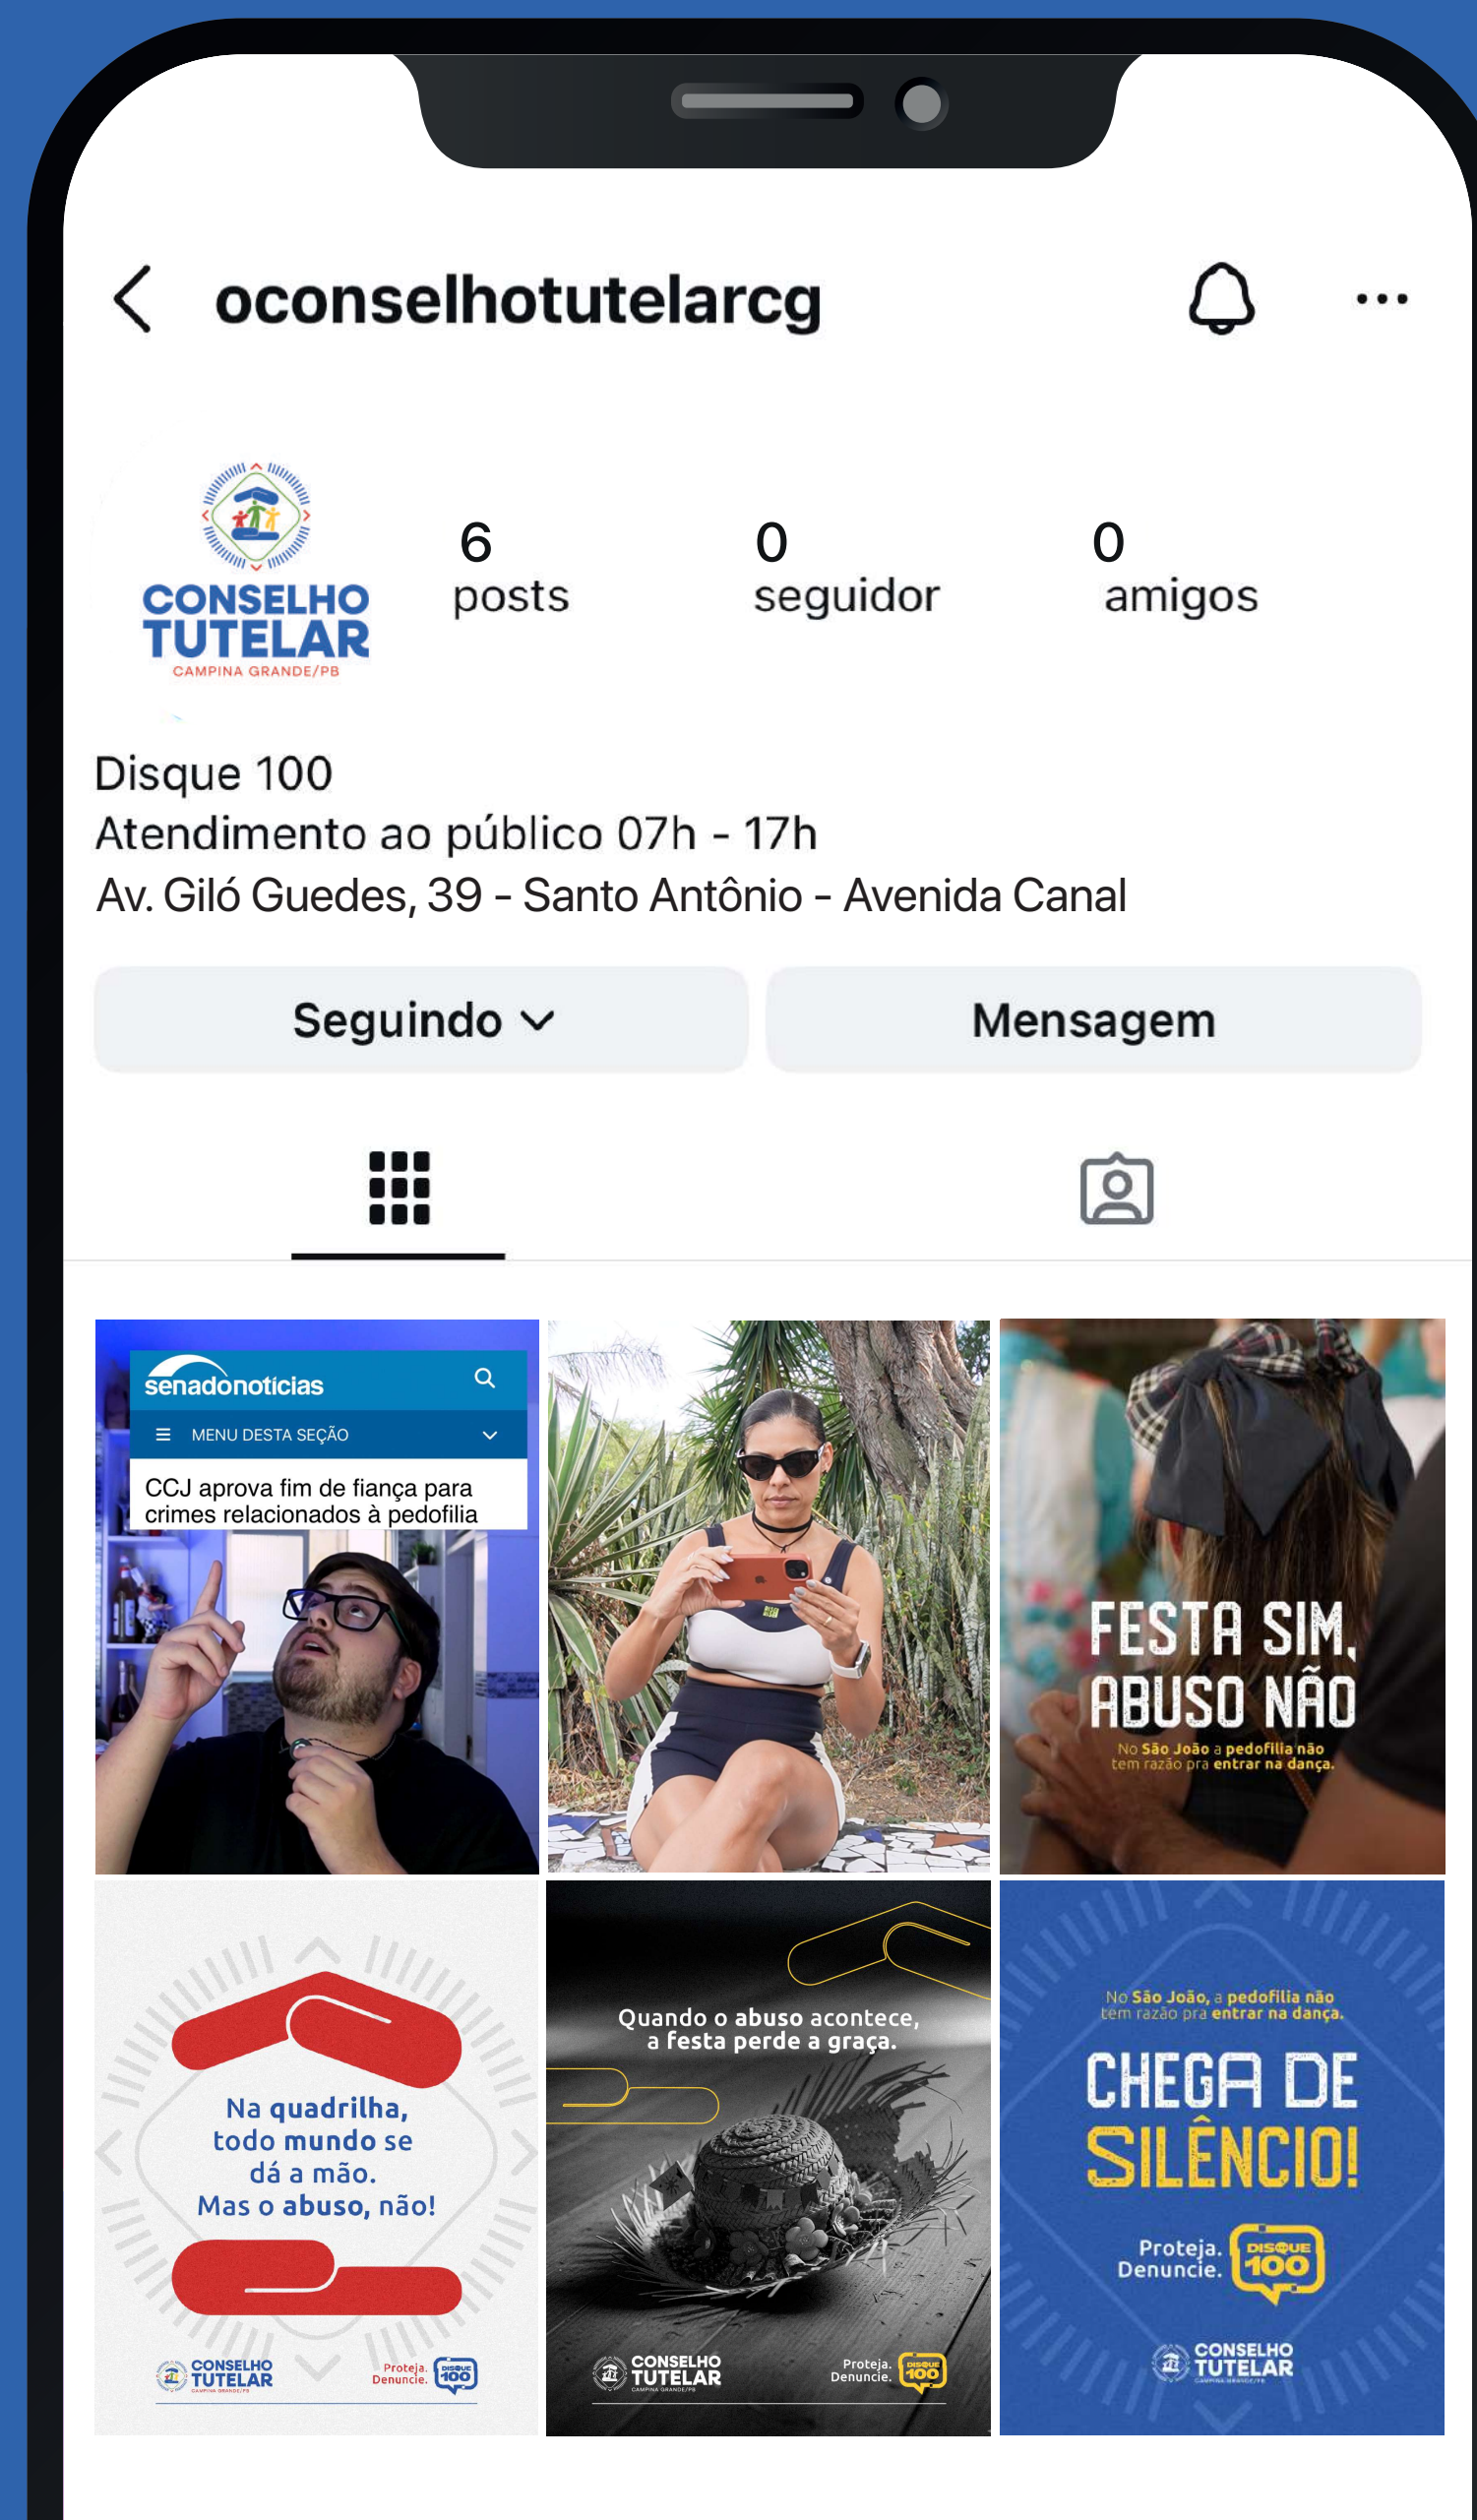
oconselhotutelarcg

CONSELHO TUTELAR
CAMPINA GRANDE/PB

6
posts

0
seguidor

0
amigos

Disque 100
Atendimento ao público 07h - 17h
Av. Giló Guedes, 39 - Santo Antônio - Avenida Canal

Seguindo

Mensagem

senadonotícias
MENU DESTA SEÇÃO
CCJ aprova fim de fiança para crimes relacionados à pedofilia

FESTA SIM, ABUSO NÃO
No São João a pedofilia não tem razão pra entrar na dança.

Na quadrilha, todo mundo se dá a mão. Mas o abuso, não!
CONSELHO TUTELAR
CAMPINA GRANDE/PB
Proteja. Denuncie.
DISQUE 100

Quando o abuso acontece, a festa perde a graça.
CONSELHO TUTELAR
CAMPINA GRANDE/PB
Proteja. Denuncie.
DISQUE 100

No São João, a pedofilia não tem razão pra entrar na dança.
CHEGA DE SILÊNCIO!
Proteja. Denuncie.
DISQUE 100
CONSELHO TUTELAR
CAMPINA GRANDE/PB